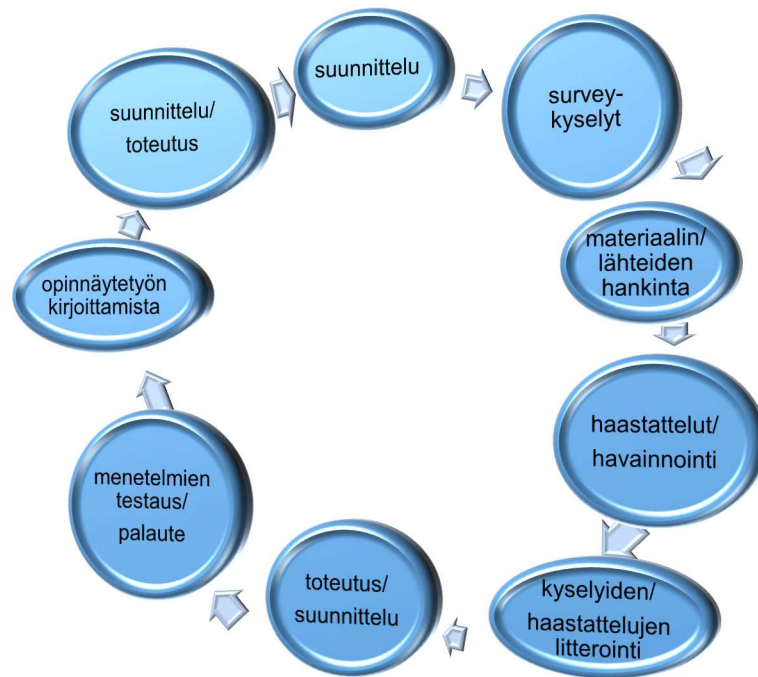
suunnittelu

survey-kyselyt

materiaalin/ lähteiden hankinta

haastattelut/ havainnointi

kyselyiden/ haastattelujen litterointi

toteutus/ suunnittelu

menetelmien testaus/ palaute

opinnäytetyön kirjoittamista

suunnittelu/ toteutus